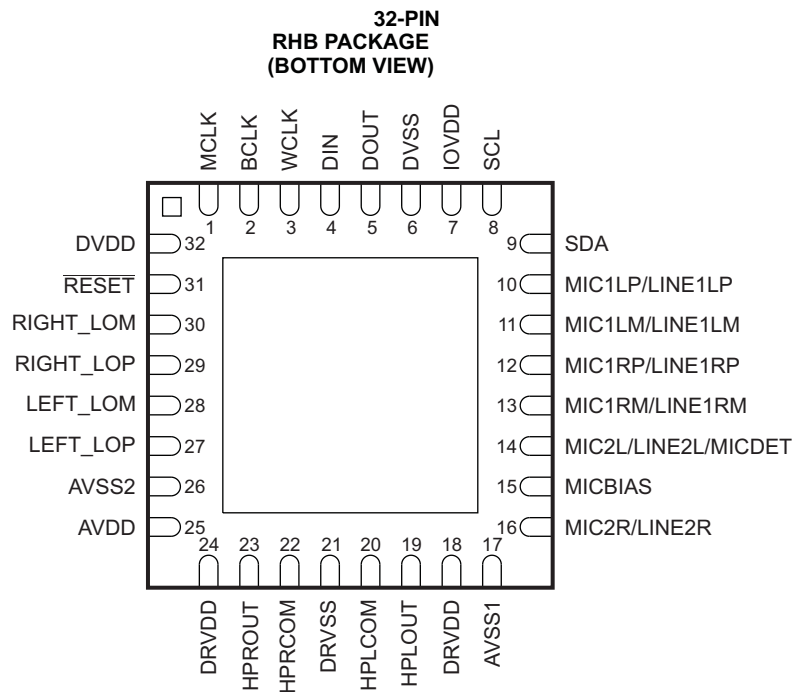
32-PIN
RHB PACKAGE
(BOTTOM VIEW)

MCLK BCLK WCLK DIN DOUT DVSS IOVDD SCL

1 2 3 4 5 6 7 8

DVDD 32
$\overline{\text{RESET}}$ 31
RIGHT_LOM 30
RIGHT_LOP 29
LEFT_LOM 28
LEFT_LOP 27
AVSS2 26
AVDD 25

9 SDA
10 MIC1LP/LINE1LP
11 MIC1LM/LINE1LM
12 MIC1RP/LINE1RP
13 MIC1RM/LINE1RM
14 MIC2L/LINE2L/MICDET
15 MICBIAS
16 MIC2R/LINE2R

24 23 22 21 20 19 18 17

DRVDD HPROUT HPRCOM DRVSS HPLCOM HPLOUT DRVDD AVSS1